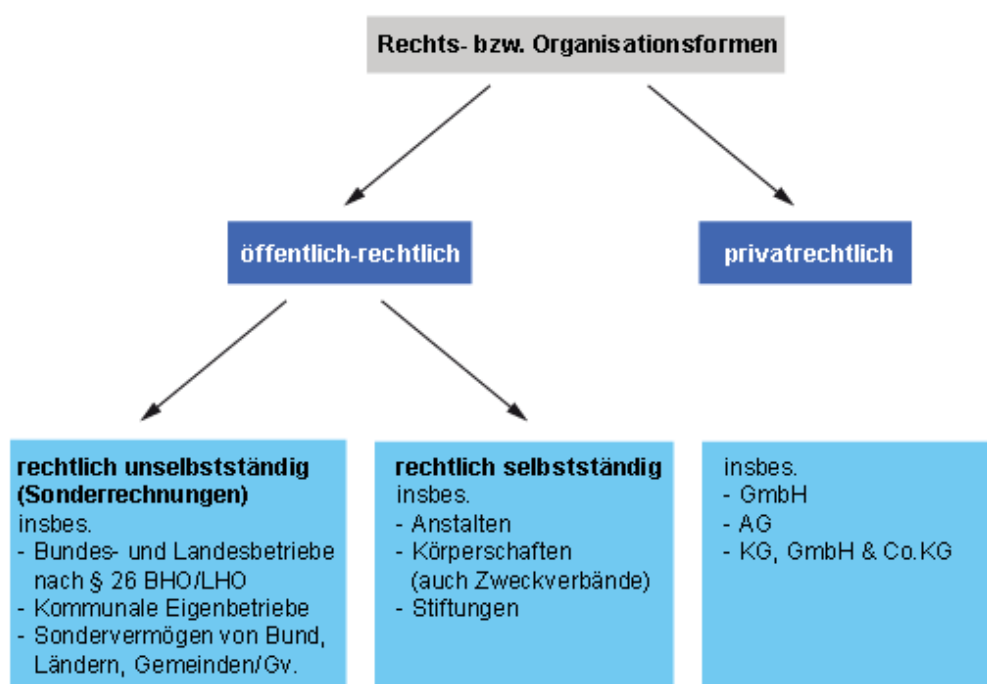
Rechts- bzw. Organisationsformen

öffentlich-rechtlich

privatrechtlich

**rechtlich unselbstständig (Sonderrechnungen)**
insbes.
- Bundes- und Landesbetriebe nach § 26 BHO/LHO
- Kommunale Eigenbetriebe
- Sondervermögen von Bund, Ländern, Gemeinden/Gv.

**rechtlich selbstständig**
insbes.
- Anstalten
- Körperschaften (auch Zweckverbände)
- Stiftungen

insbes.
- GmbH
- AG
- KG, GmbH & Co.KG